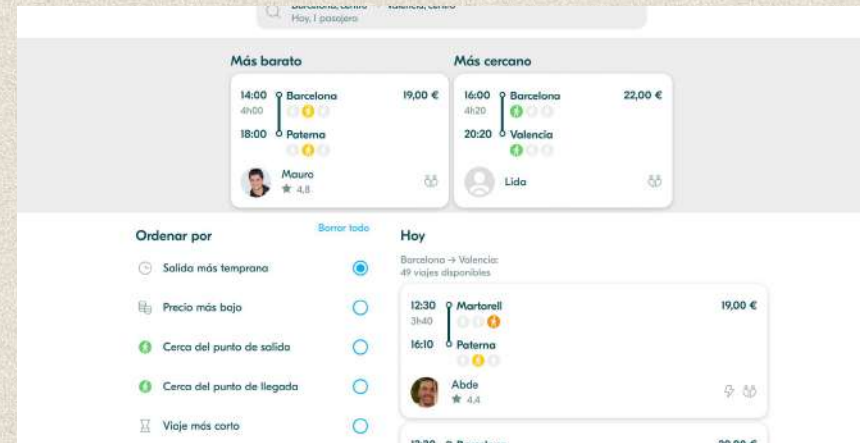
Barcelona, centro → Valencia, centro
Hoy, 1 pasajero

Más barato

14:00 Barcelona 19,00 €
4h00
18:00 Paterna

Mauro
★ 4,8

Más cercano

16:00 Barcelona 22,00 €
4h20
20:20 Valencia

Lida

Ordenar por

Borrar todo

Salida más temprana

Precio más bajo

Cerca del punto de salida

Cerca del punto de llegada

Viaje más corto

Hoy

Barcelona → Valencia:
49 viajes disponibles

12:30 Martorell 19,00 €
3h40
16:10 Paterna

Abde
★ 4,4

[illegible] Barcelona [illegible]